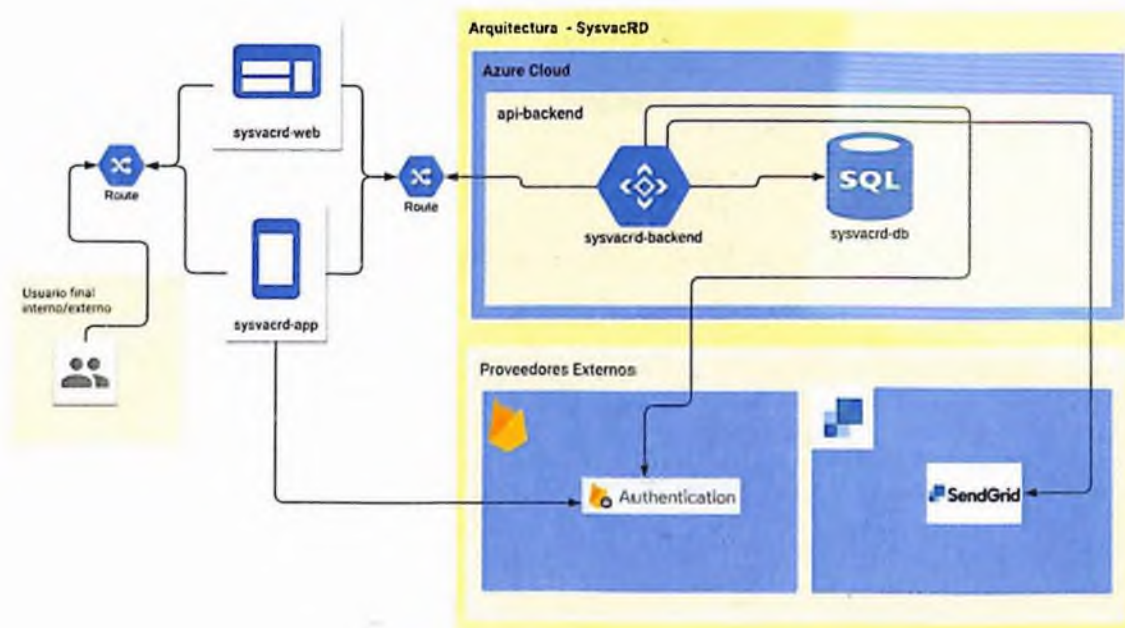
Arquitectura - SysvacRD

Azure Cloud

api-backend

sysvacrd-web

Route

Route

sysvacrd-backend

SQL

sysvacrd-db

Usuario final interno/externo

sysvacrd-app

Proveedores Externos

Authentication

SendGrid